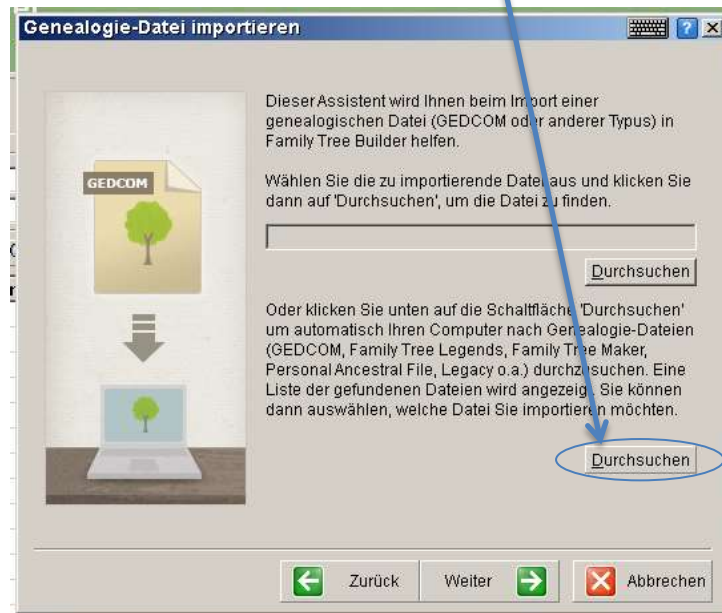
Genealogie-Datei importieren

GEDCOM

Dieser Assistent wird Ihnen beim Import einer genealogischen Datei (GEDCOM oder anderer Typus) in Family Tree Builder helfen.

Wählen Sie die zu importierende Datei aus und klicken Sie dann auf 'Durchsuchen', um die Datei zu finden.

Durchsuchen

Oder klicken Sie unten auf die Schaltfläche 'Durchsuchen' um automatisch Ihren Computer nach Genealogie-Dateien (GEDCOM, Family Tree Legends, Family Tree Maker, Personal Ancestral File, Legacy o.a.) durchzusuchen. Eine Liste der gefundenen Dateien wird angezeigt. Sie können dann auswählen, welche Datei Sie importieren möchten.

Durchsuchen

Zurück Weiter Abbrechen